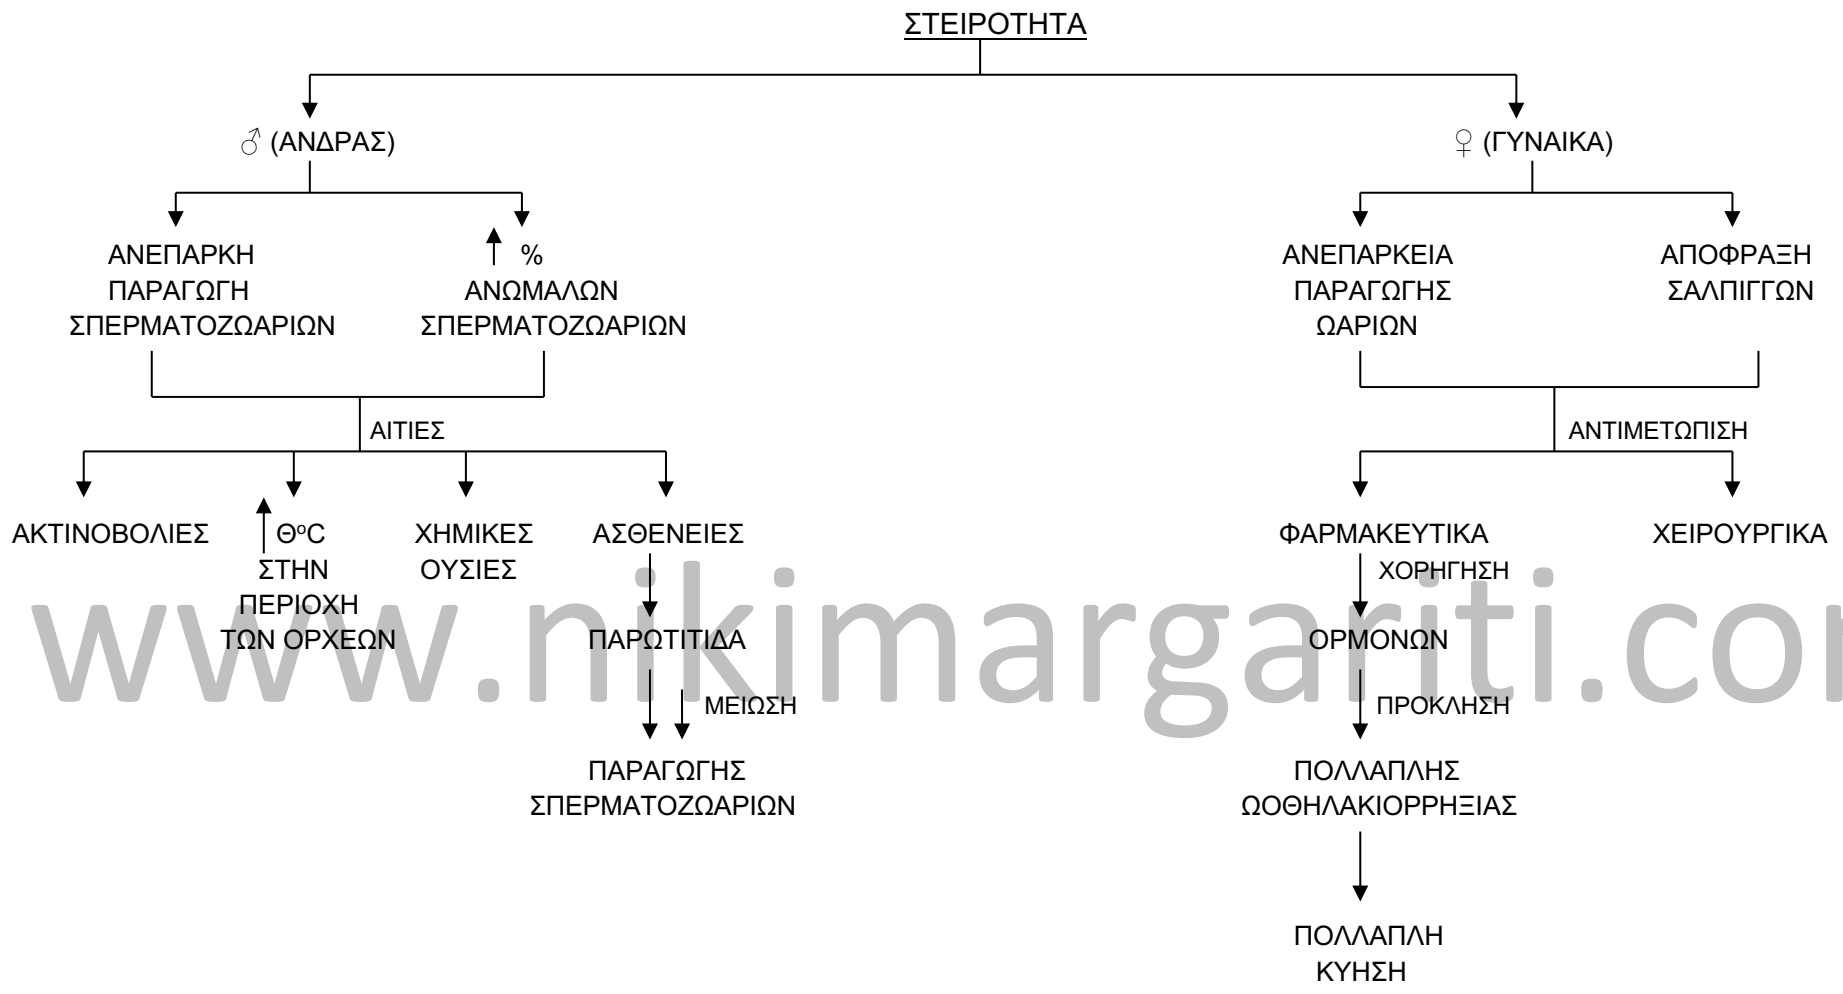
ΣΤΕΙΡΟΤΗΤΑ

♂ (ΑΝΔΡΑΣ)

ΑΝΕΠΑΡΚΗ ΠΑΡΑΓΩΓΗ ΣΠΕΡΜΑΤΟΖΩΑΡΙΩΝ

↑ % ΑΝΩΜΑΛΩΝ ΣΠΕΡΜΑΤΟΖΩΑΡΙΩΝ

ΑΙΤΙΕΣ

ΑΚΤΙΝΟΒΟΛΙΕΣ

↑ Θ$^o$C ΣΤΗΝ ΠΕΡΙΟΧΗ ΤΩΝ ΟΡΧΕΩΝ

ΧΗΜΙΚΕΣ ΟΥΣΙΕΣ

ΑΣΘΕΝΕΙΕΣ

ΠΑΡΩΤΙΤΙΔΑ

ΜΕΙΩΣΗ

ΠΑΡΑΓΩΓΗΣ ΣΠΕΡΜΑΤΟΖΩΑΡΙΩΝ

♀ (ΓΥΝΑΙΚΑ)

ΑΝΕΠΑΡΚΕΙΑ ΠΑΡΑΓΩΓΗΣ ΩΑΡΙΩΝ

ΑΠΟΦΡΑΞΗ ΣΑΛΠΙΓΓΩΝ

ΑΝΤΙΜΕΤΩΠΙΣΗ

ΦΑΡΜΑΚΕΥΤΙΚΑ

ΧΕΙΡΟΥΡΓΙΚΑ

ΧΟΡΗΓΗΣΗ

ΟΡΜΟΝΩΝ

ΠΡΟΚΛΗΣΗ

ΠΟΛΛΑΠΛΗΣ ΩΟΘΗΛΑΚΙΟΡΡΗΞΙΑΣ

ΠΟΛΛΑΠΛΗ ΚΥΗΣΗ

www.nikimargariti.co